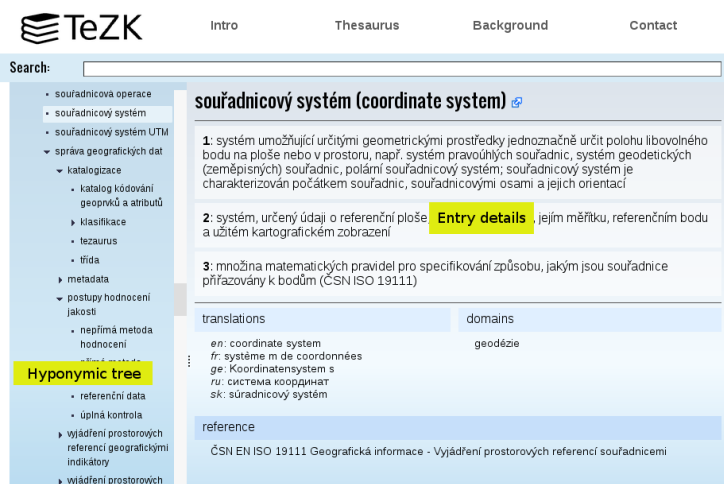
TeZK

Intro Thesaurus Background Contact

Search:

- souřadnicová operace
- souřadnicový systém
- souřadnicový systém UTM
- správa geografických dat
- katalogizace
- katalog kódování geoprvků a atributů
- klasifikace
- tezaurus
- třída
- metadata
- postupy hodnocení jakosti
- nepřímá metoda hodnocení
- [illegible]
- referenční data
- úplná kontrola
- vyjádření prostorových referencí geografickými indikátory
- vyjádření prostorových

Hyponymic tree

souřadnicový systém (coordinate system)

1: systém umožňující určitými geometrickými prostředky jednoznačně určit polohu libovolného bodu na ploše nebo v prostoru, např. systém pravoúhlých souřadnic, systém geodetických (zeměpisných) souřadnic, polární souřadnicový systém; souřadnicový systém je charakterizován počtem souřadnic, souřadnicovými osami a jejich orientací

2: systém, určený údaji o referenční ploše, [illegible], jejím měřítku, referenčním bodu a užitém kartografickém zobrazení

Entry details

3: množina matematických pravidel pro specifikování způsobu, jakým jsou souřadnice přiřazovány k bodům (ČSN ISO 19111)

translations

en: coordinate system
fr: système m de coordonnées
ge: Koordinatensystem s
ru: система координат
sk: súradnicový systém

domains

geodézie

reference

ČSN EN ISO 19111 Geografická informace - Vyjádření prostorových referencí souřadnicemi